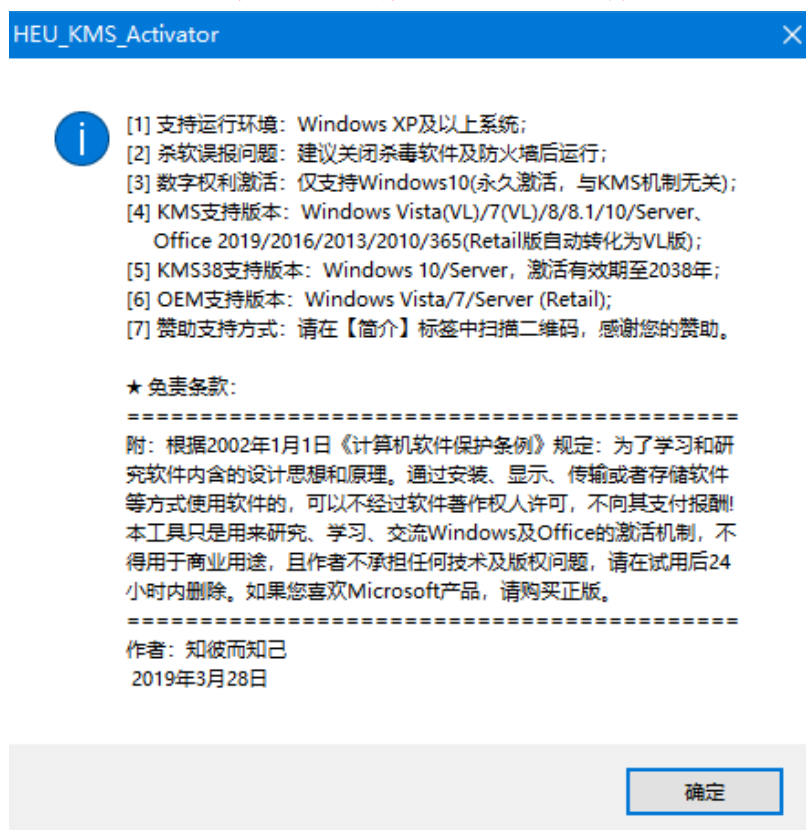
HEU_KMS_Activator

[1] 支持运行环境：Windows XP及以上系统；
[2] 杀软误报问题：建议关闭杀毒软件及防火墙后运行；
[3] 数字权利激活：仅支持Windows10(永久激活，与KMS机制无关)；
[4] KMS支持版本：Windows Vista(VL)/7(VL)/8/8.1/10/Server、Office 2019/2016/2013/2010/365(Retail版自动转化为VL版)；
[5] KMS38支持版本：Windows 10/Server，激活有效期至2038年；
[6] OEM支持版本：Windows Vista/7/Server (Retail);
[7] 赞助支持方式：请在【简介】标签中扫描二维码，感谢您的赞助。

★ 免责条款：
==========================================
附：根据2002年1月1日《计算机软件保护条例》规定：为了学习和研究软件内含的设计思想和原理。通过安装、显示、传输或者存储软件等方式使用软件的，可以不经过软件著作权人许可，不向其支付报酬!本工具只是用来研究、学习、交流Windows及Office的激活机制，不得用于商业用途，且作者不承担任何技术及版权问题，请在试用后24小时内删除。如果您喜欢Microsoft产品，请购买正版。
==========================================
作者：知彼而知己
2019年3月28日

确定